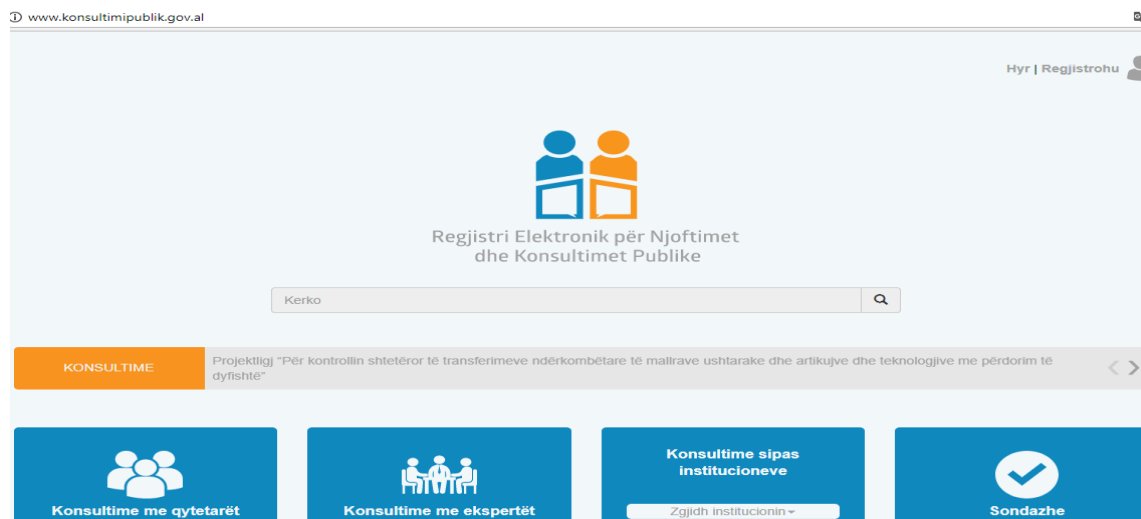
www.konsultimipublik.gov.al

Hyr | Regjistrohu

Regjistri Elektronik për Njoftimet dhe Konsultimet Publike

Kerko

KONSULTIME

Projektligj "Për kontrollin shtetëror të transferimeve ndërkombëtare të mallrave ushtarake dhe artikujve dhe teknologjive me përdorim të dyfishtë"

Konsultime me qytetarët

Konsultime me ekspertët

Konsultime sipas institucioneve

Zgjidh institucionin

Sondazhe